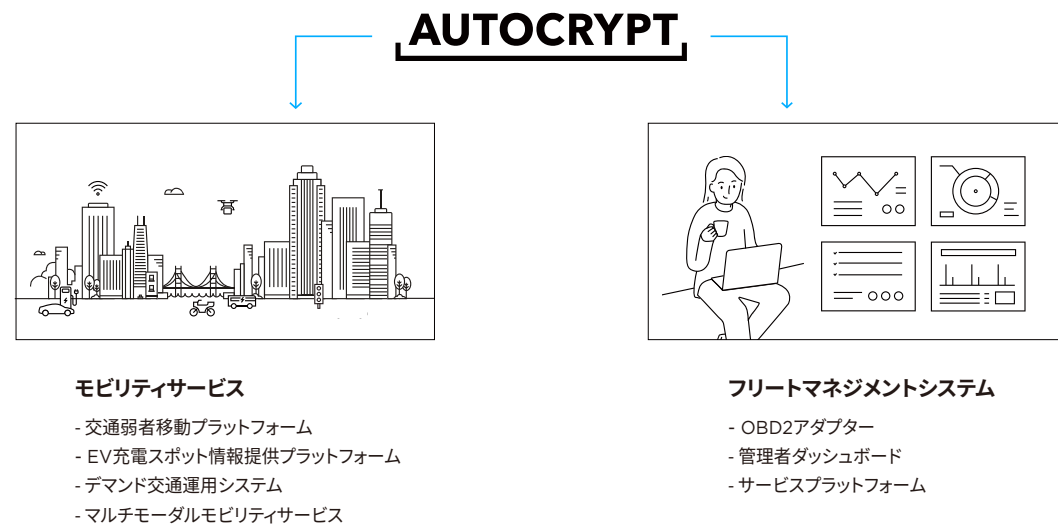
AUTOCRYPT

モビリティサービス

- 交通弱者移動プラットフォーム
- EV充電スポット情報提供プラットフォーム
- デマンド交通運用システム
- マルチモーダルモビリティサービス

フリートマネジメントシステム

- OBD2アダプター
- 管理者ダッシュボード
- サービスプラットフォーム